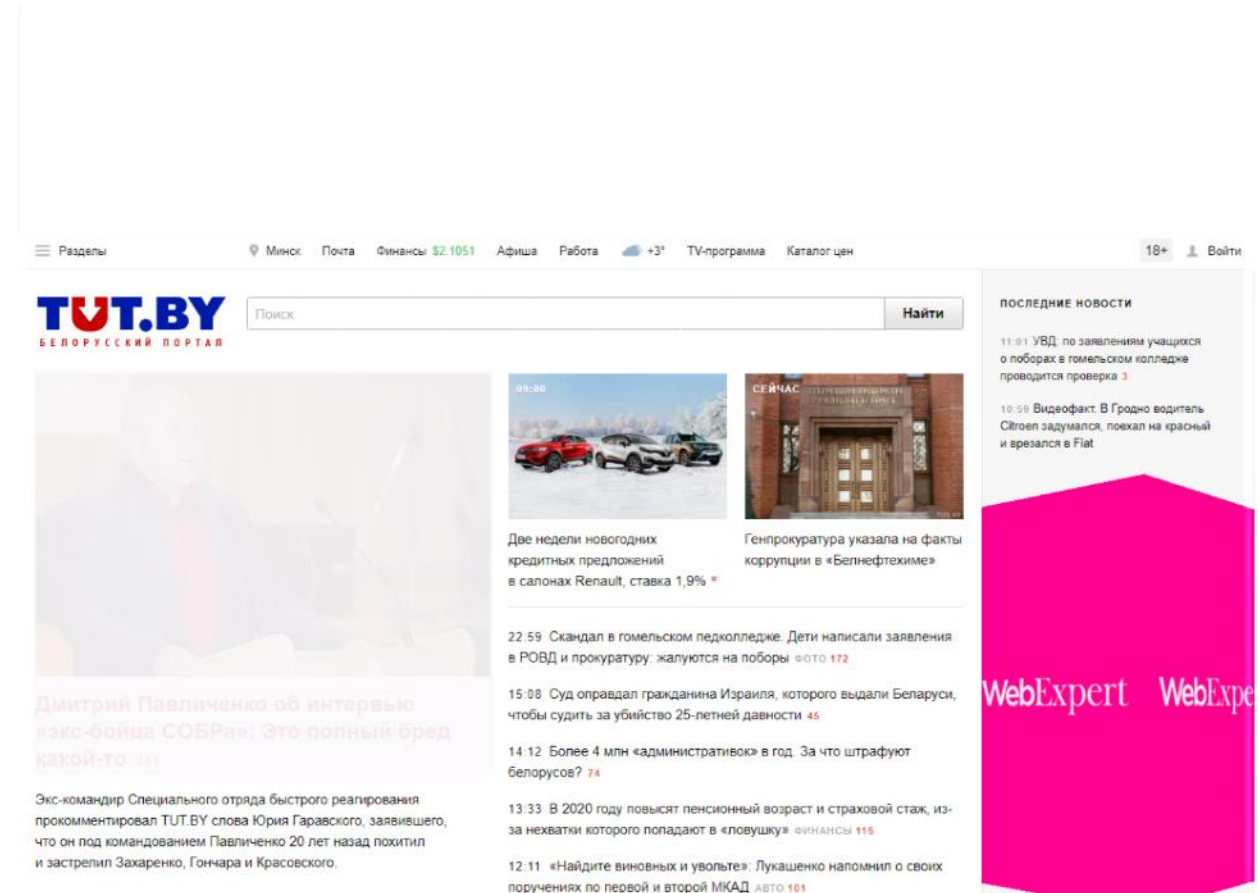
Разделы Минск Почта Финансы $2.1051 Афиша Работа +3° TV-программа Каталог цен 18+ Войти

TUT.BY
БЕЛОРУССКИЙ ПОРТАЛ

Поиск Найти

ПОСЛЕДНИЕ НОВОСТИ

11:01 УВД: по заявлениям учащихся о поборах в гомельском колледже проводится проверка 3

10:59 Видеофакт. В Гродно водитель Citroen задумался, поехал на красный и врезался в Fiat

09:00

Две недели новогодних кредитных предложений в салонах Renault, ставка 1,9% *

СЕЙЧАС

Генпрокуратура указала на факты коррупции в «Белнефтехиме»

Дмитрий Павличенко об интервью «экс-бойца СОБРа»: Это полный бред какой-то 461

Экс-командир Специального отряда быстрого реагирования прокомментировал TUT.BY слова Юрия Гаравского, заявившего, что он под командованием Павличенко 20 лет назад похитил и застрелил Захаренко, Гончара и Красовского.

22:59 Скандал в гомельском педколледже. Дети написали заявления в РОВД и прокуратуру: жалуются на поборы ФОТО 172

15:08 Суд оправдал гражданина Израиля, которого выдали Беларуси, чтобы судить за убийство 25-летней давности 45

14:12 Более 4 млн «административок» в год. За что штрафуют белорусов? 74

13:33 В 2020 году повысят пенсионный возраст и страховой стаж, из-за нехватки которого попадают в «ловушку» ФИНАНСЫ 115

12:11 «Найдите виновных и увольте»: Лукашенко напомнил о своих поручениях по первой и второй МКАД АВТО 101

WebExpert WebExpe